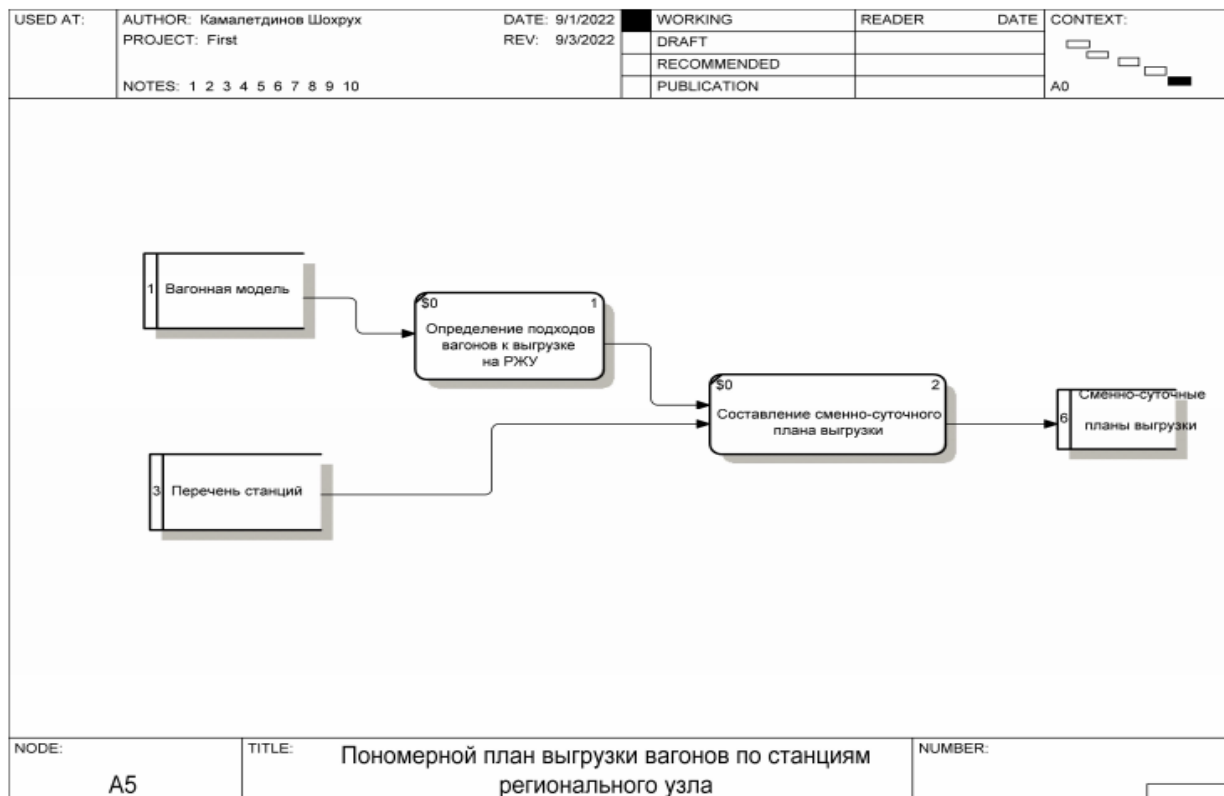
| USED AT: | AUTHOR: Камалетдинов Шохрух | DATE: 9/1/2022 | | WORKING | READER | DATE | CONTEXT: |
|---|---|---|---|---|---|---|---|
| | PROJECT: First | REV: 9/3/2022 | | DRAFT | | | |
| | | | | RECOMMENDED | | | |
| | NOTES: 1 2 3 4 5 6 7 8 9 10 | | | PUBLICATION | | | A0 |

1 Вагонная модель

$0 1
Определение подходов вагонов к выгрузке на РЖУ

$0 2
Составление сменно-суточного плана выгрузки

3 Перечень станций

6 Сменно-суточные планы выгрузки

| NODE: | TITLE: | NUMBER: |
|---|---|---|
| A5 | Пономерной план выгрузки вагонов по станциям регионального узла | |